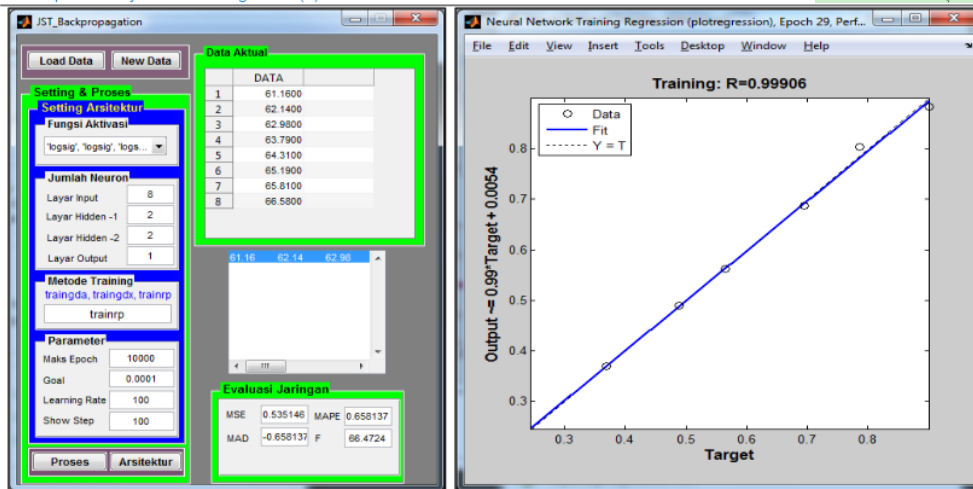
JST_Backpropagation

Load Data
New Data

Data Aktual

| | DATA |
|---|---|
| 1 | 61.1600 |
| 2 | 62.1400 |
| 3 | 62.9800 |
| 4 | 63.7900 |
| 5 | 64.3100 |
| 6 | 65.1900 |
| 7 | 65.8100 |
| 8 | 66.5800 |

Setting & Proses
Setting Arsitektur
Fungsi Aktivasi
'logsig', 'logsig', 'logs...

Jumlah Neuron
Layar Input 8
Layar Hidden -1 2
Layar Hidden -2 2
Layar Output 1

Metode Training
traingda, traingdx, trainrp
trainrp

Parameter
Maks Epoch 10000
Goal 0.0001
Learning Rate 100
Show Step 100

Proses
Arsitektur

61.16 62.14 62.98

Evaluasi Jaringan
MSE 0.535146
MAPE 0.658137
MAD -0.658137
F 66.4724

Neural Network Training Regression (plotregression), Epoch 29, Perf...

File Edit View Insert Tools Desktop Window Help

Training: R=0.99906

Data
Fit
Y = T

Output ~= 0.99*Target + 0.0054

0.3 0.4 0.5 0.6 0.7 0.8

0.3 0.4 0.5 0.6 0.7 0.8
Target